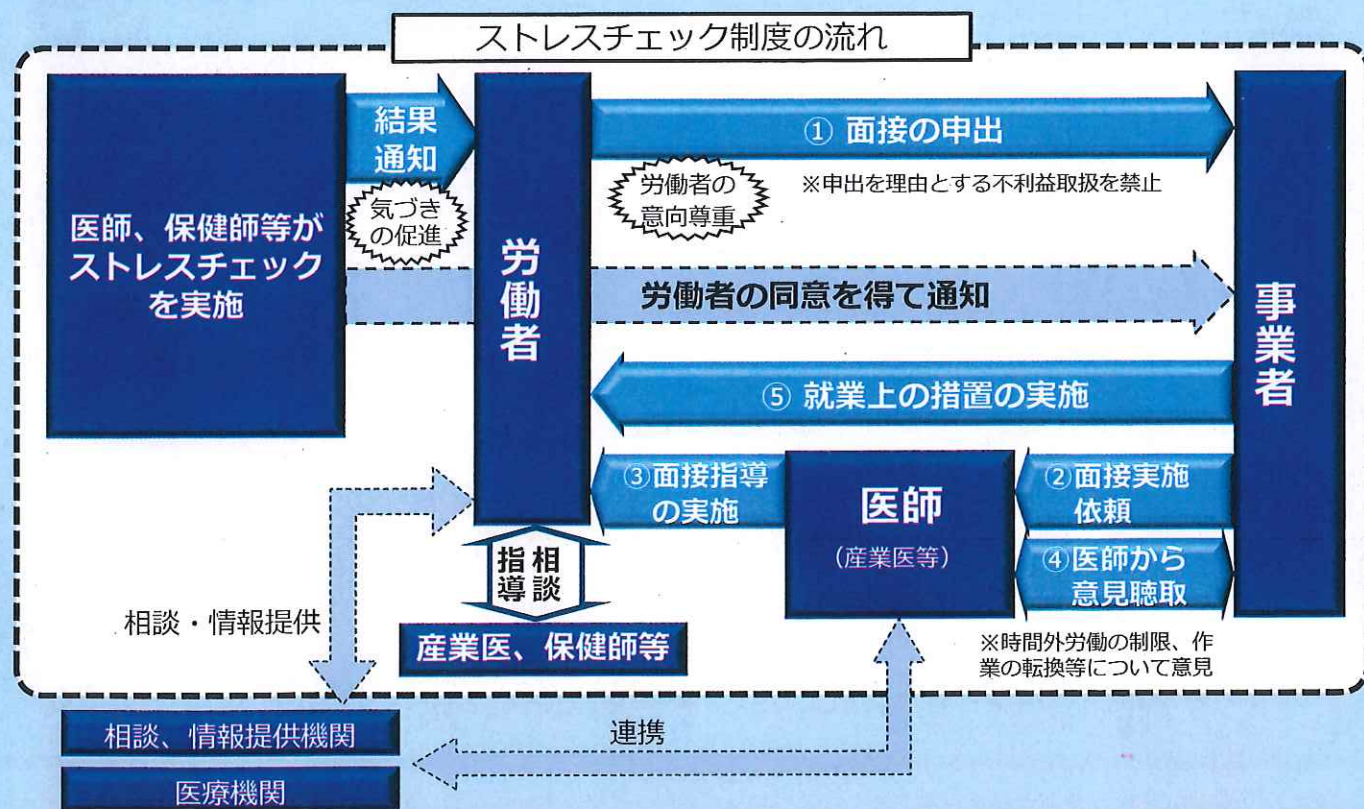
ストレスチェック制度の流れ

医師、保健師等がストレスチェックを実施

結果通知

気づきの促進

労働者

① 面接の申出

労働者の意向尊重

※申出を理由とする不利益取扱を禁止

労働者の同意を得て通知

事業者

⑤ 就業上の措置の実施

③面接指導の実施

医師
（産業医等）

②面接実施依頼

④医師から意見聴取

相談
指導

産業医、保健師等

相談・情報提供

※時間外労働の制限、作業の転換等について意見

相談、情報提供機関

連携

医療機関